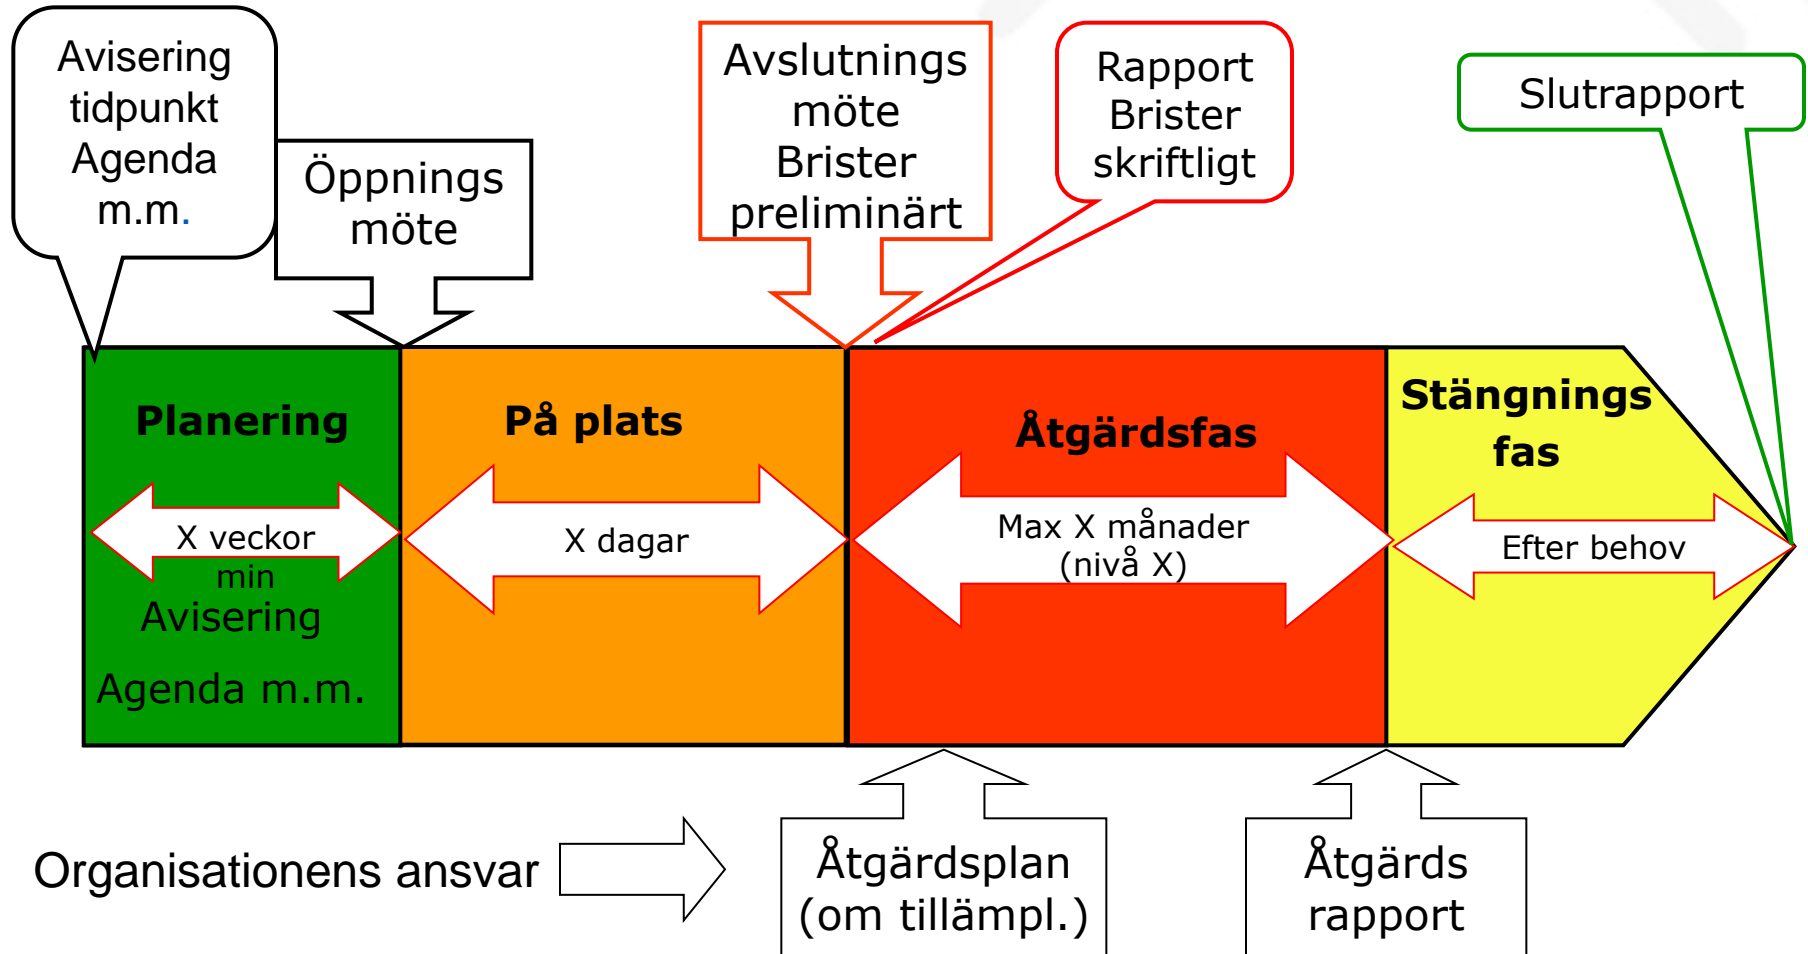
Avisering tidpunkt Agenda m.m.

Öppnings möte

Avslutnings möte Brister preliminärt

Rapport Brister skriftligt

Slutrapport

Planering

X veckor min

Avisering

Agenda m.m.

På plats

X dagar

Åtgärdsfas

Max X månader (nivå X)

Stängnings fas

Efter behov

Organisationens ansvar

Åtgärdsplan (om tillämpl.)

Åtgärds rapport